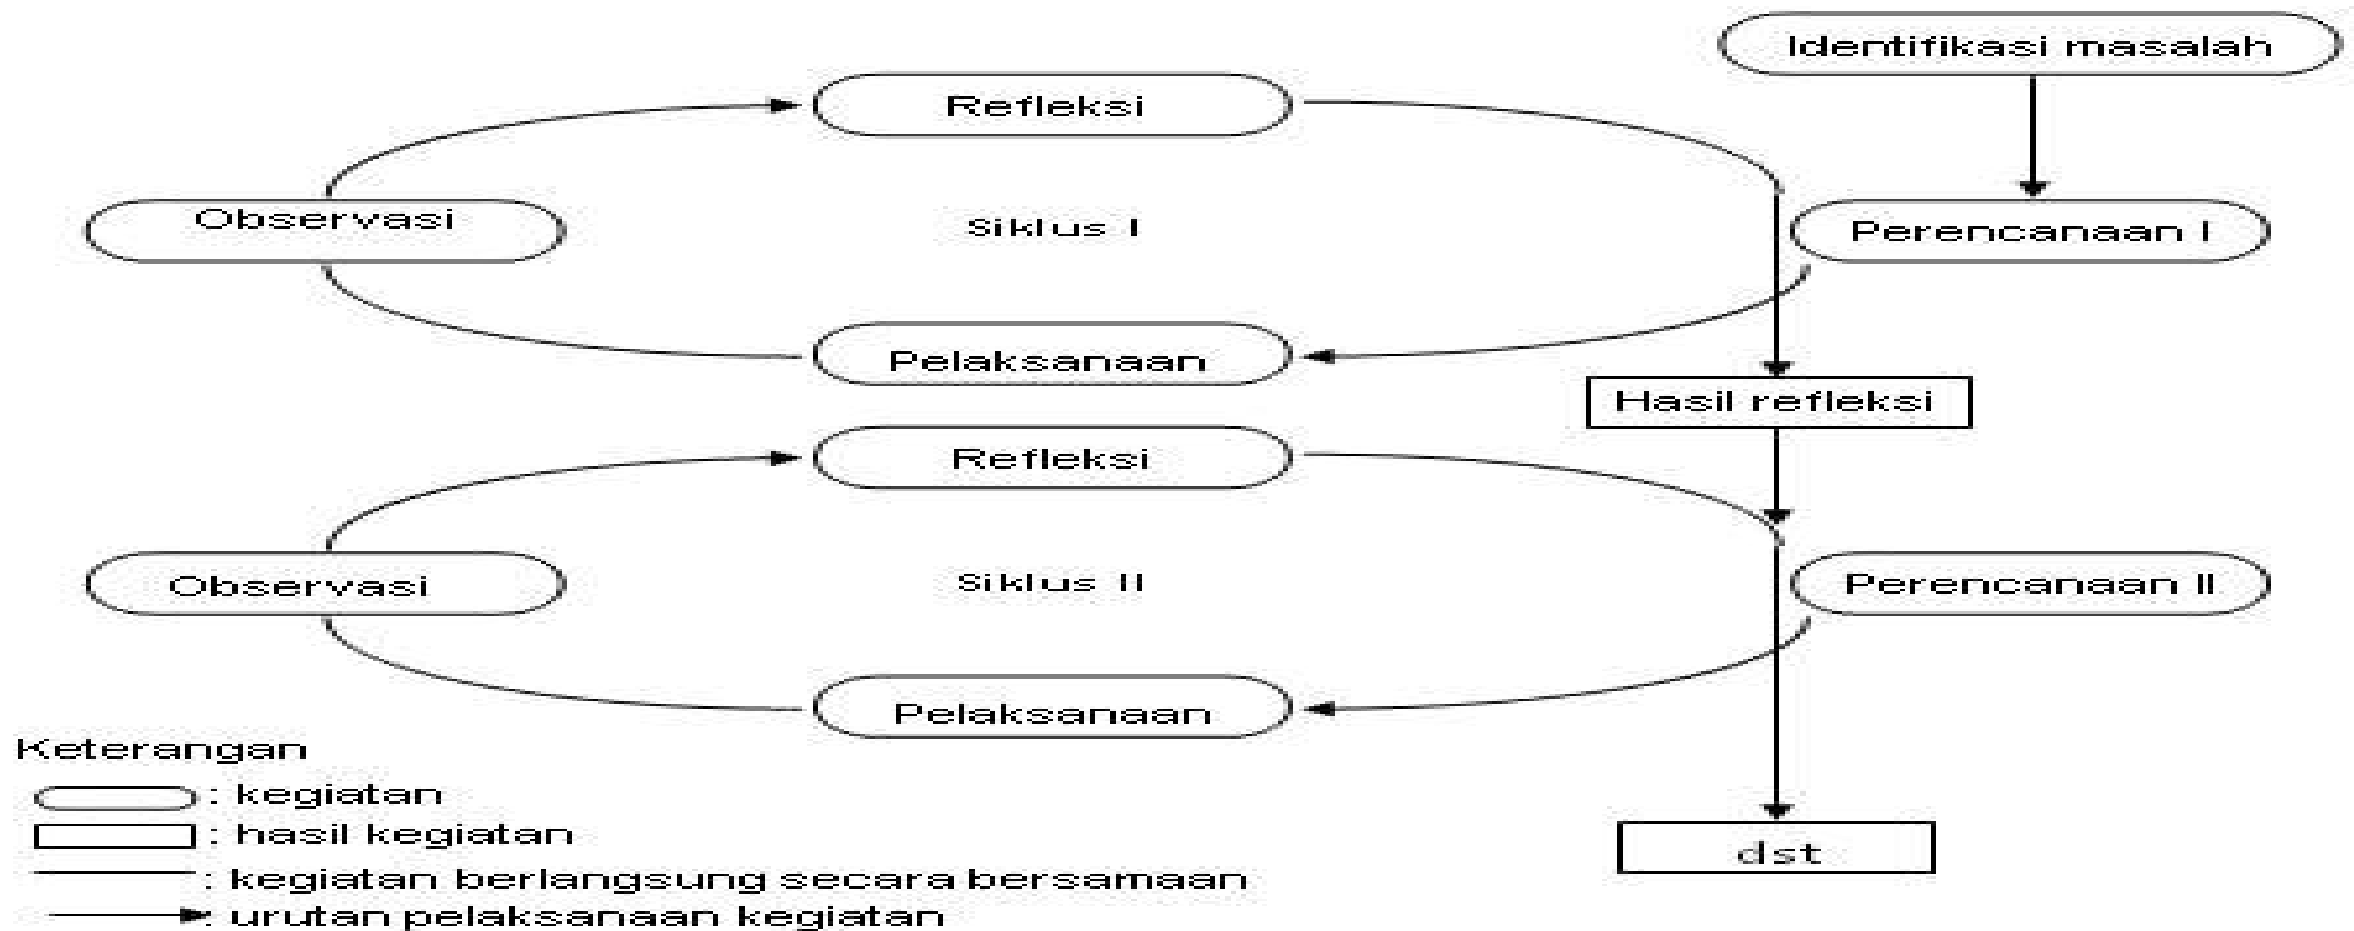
Identifikasi masalah

Refleksi

Observasi

Siklus I

Perencanaan I

Pelaksanaan

Hasil refleksi

Refleksi

Observasi

Siklus II

Perencanaan II

Pelaksanaan

Keterangan
: kegiatan
: hasil kegiatan
: kegiatan berlangsung secara bersamaan
: urutan pelaksanaan kegiatan

dst